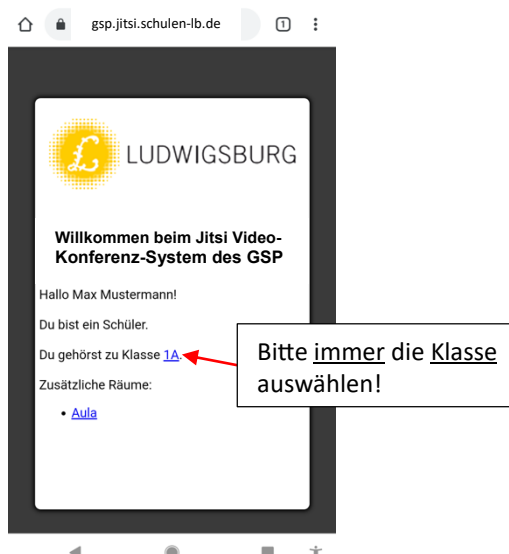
gsp.jitsi.schulen-lb.de

1

LUDWIGSBURG

Willkommen beim Jitsi Video-Konferenz-System des GSP

Hallo Max Mustermann!

Du bist ein Schüler.

Du gehörst zu Klasse 1A.

Zusätzliche Räume:

• Aula

Bitte immer die Klasse auswählen!